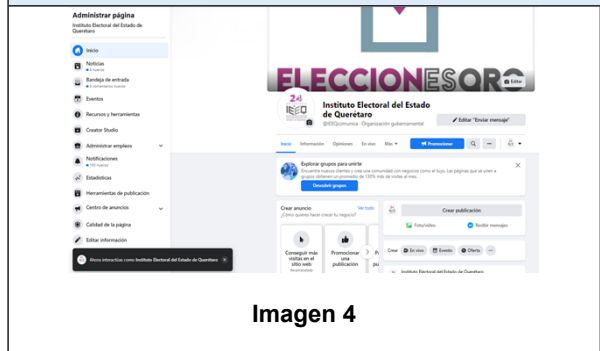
Administrar página
Instituto Electoral del Estado de Querétaro

Inicio
Noticias
Bandeja de entrada
Eventos
Recursos y herramientas
Creator Studio
Administrar empleos
Notificaciones
Estadísticas
Herramientas de publicación
Centro de anuncios
Calidad de la página
Editar información

Ahora interactúas como Instituto Electoral del Estado de Querétaro

ELECCIONESQRO

Editar

Instituto Electoral del Estado de Querétaro
@IEEQcomunica · Organización gubernamental

Editar "Enviar mensaje"

Inicio Información Opiniones En vivo Más

Promocionar

Explorar grupos para unirte
Encuentra nuevos clientes y crea una comunidad con negocios como el tuyo. Las páginas que se unen a grupos obtienen un promedio de 155% más de visitas al mes.

Descubrir grupos

Crear anuncio
¿Cómo quieres hacer crecer tu negocio?
Ver todo

Conseguir más visitas en el sitio web
Promocionar una publicación

Crear publicación
Foto/video
Recibir mensajes

Crear En vivo Evento Oferta

Instituto Electoral del Estado de Querétaro

Imagen 4